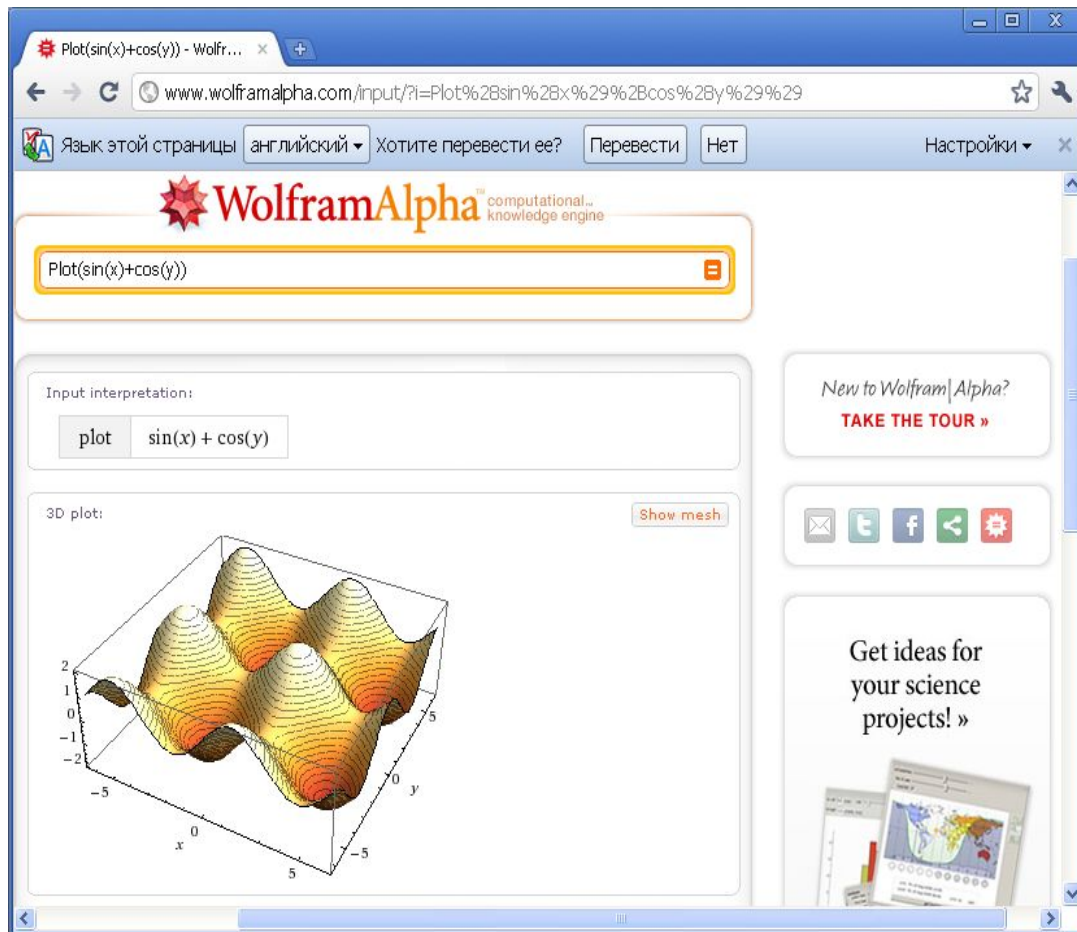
Plot(sin(x)+cos(y)) - Wolfr... ×

www.wolframalpha.com/input/?i=Plot%28sin%28x%29%2Bcos%28y%29%29

Язык этой страницы английский Хотите перевести ее? Перевести Нет Настройки

WolframAlpha computational.. knowledge engine

Plot(sin(x)+cos(y))

Input interpretation:

| plot | $\sin(x)+\cos(y)$ |
|---|---|

3D plot:

Show mesh

2
1
0
−1
−2
−5
0
x
5
5
0
y
−5

New to Wolfram|Alpha?
TAKE THE TOUR »

Get ideas for your science projects! »